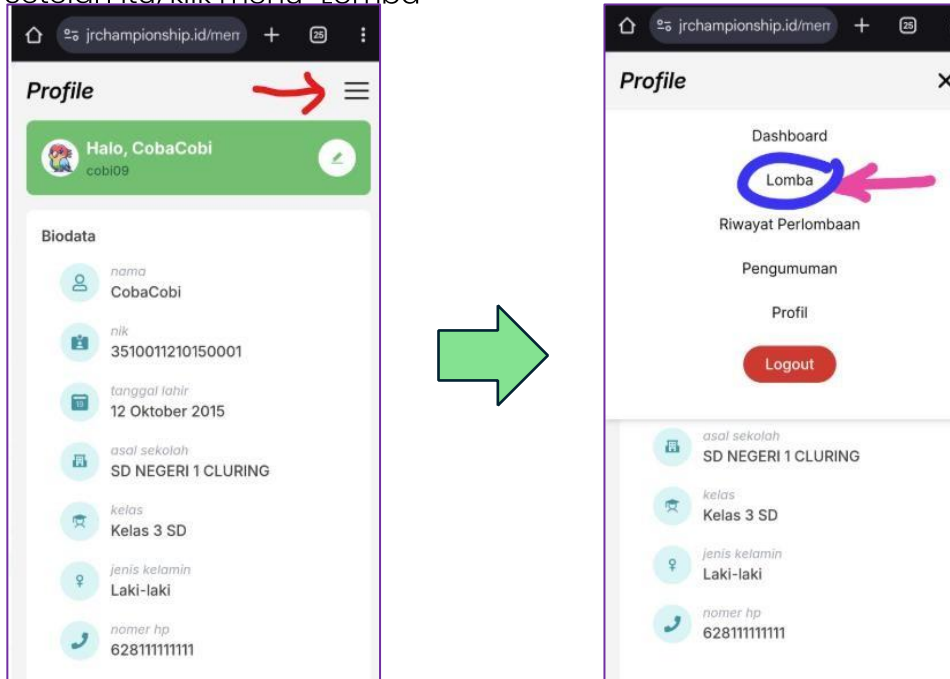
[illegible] klik menu "Lomba"

jrchampionship.id/mem
25

Profile

Halo, CobaCobi
cobi09

Biodata

nama
CobaCobi

nik
3510011210150001

tanggal lahir
12 Oktober 2015

asal sekolah
SD NEGERI 1 CLURING

kelas
Kelas 3 SD

jenis kelamin
Laki-laki

nomer hp
628111111111

jrchampionship.id/mem
25

Profile

Dashboard

Lomba

Riwayat Perlombaan

Pengumuman

Profil

Logout

asal sekolah
SD NEGERI 1 CLURING

kelas
Kelas 3 SD

jenis kelamin
Laki-laki

nomer hp
628111111111